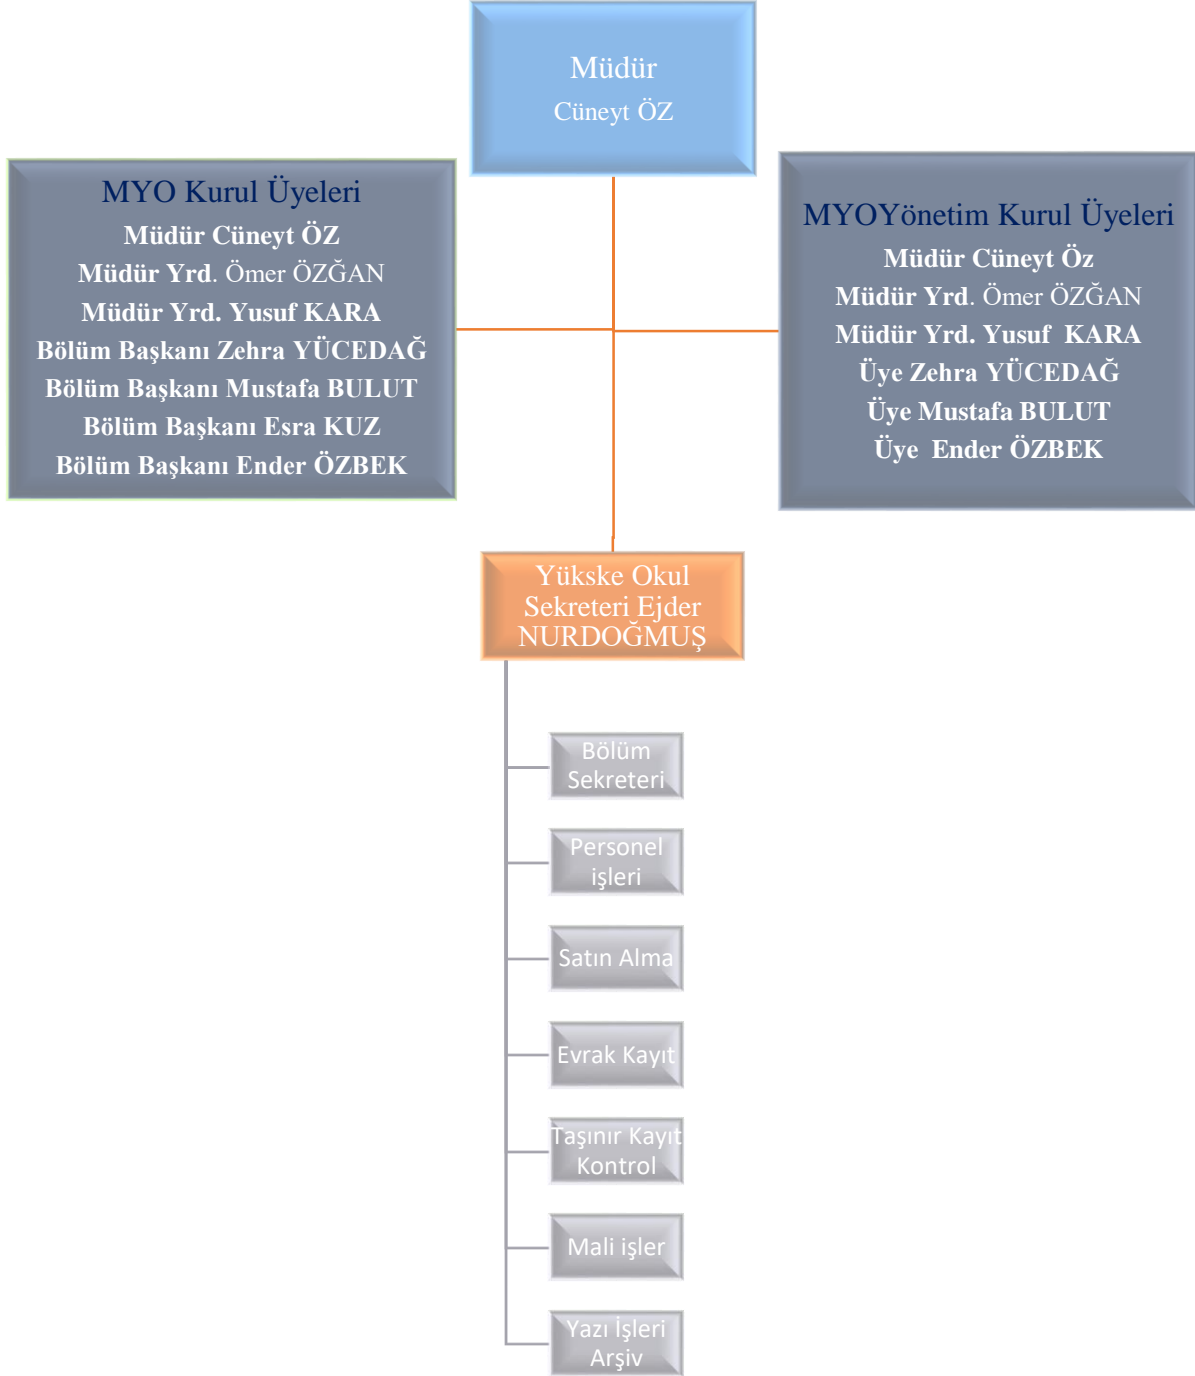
Müdür
Cüneyt ÖZ

MYO Kurul Üyeleri
Müdür Cüneyt ÖZ
Müdür Yrd. Ömer ÖZĞAN
Müdür Yrd. Yusuf KARA
Bölüm Başkanı Zehra YÜCEDAĞ
Bölüm Başkanı Mustafa BULUT
Bölüm Başkanı Esra KUZ
Bölüm Başkanı Ender ÖZBEK

MYOYönetim Kurul Üyeleri
Müdür Cüneyt Öz
Müdür Yrd. Ömer ÖZĞAN
Müdür Yrd. Yusuf KARA
Üye Zehra YÜCEDAĞ
Üye Mustafa BULUT
Üye Ender ÖZBEK

Yükske Okul Sekreteri Ejder NURDOĞMUŞ

Bölüm Sekreteri

Personel işleri

Satın Alma

Evrak Kayıt

Taşınır Kayıt Kontrol

Mali işler

Yazı İşleri Arşiv